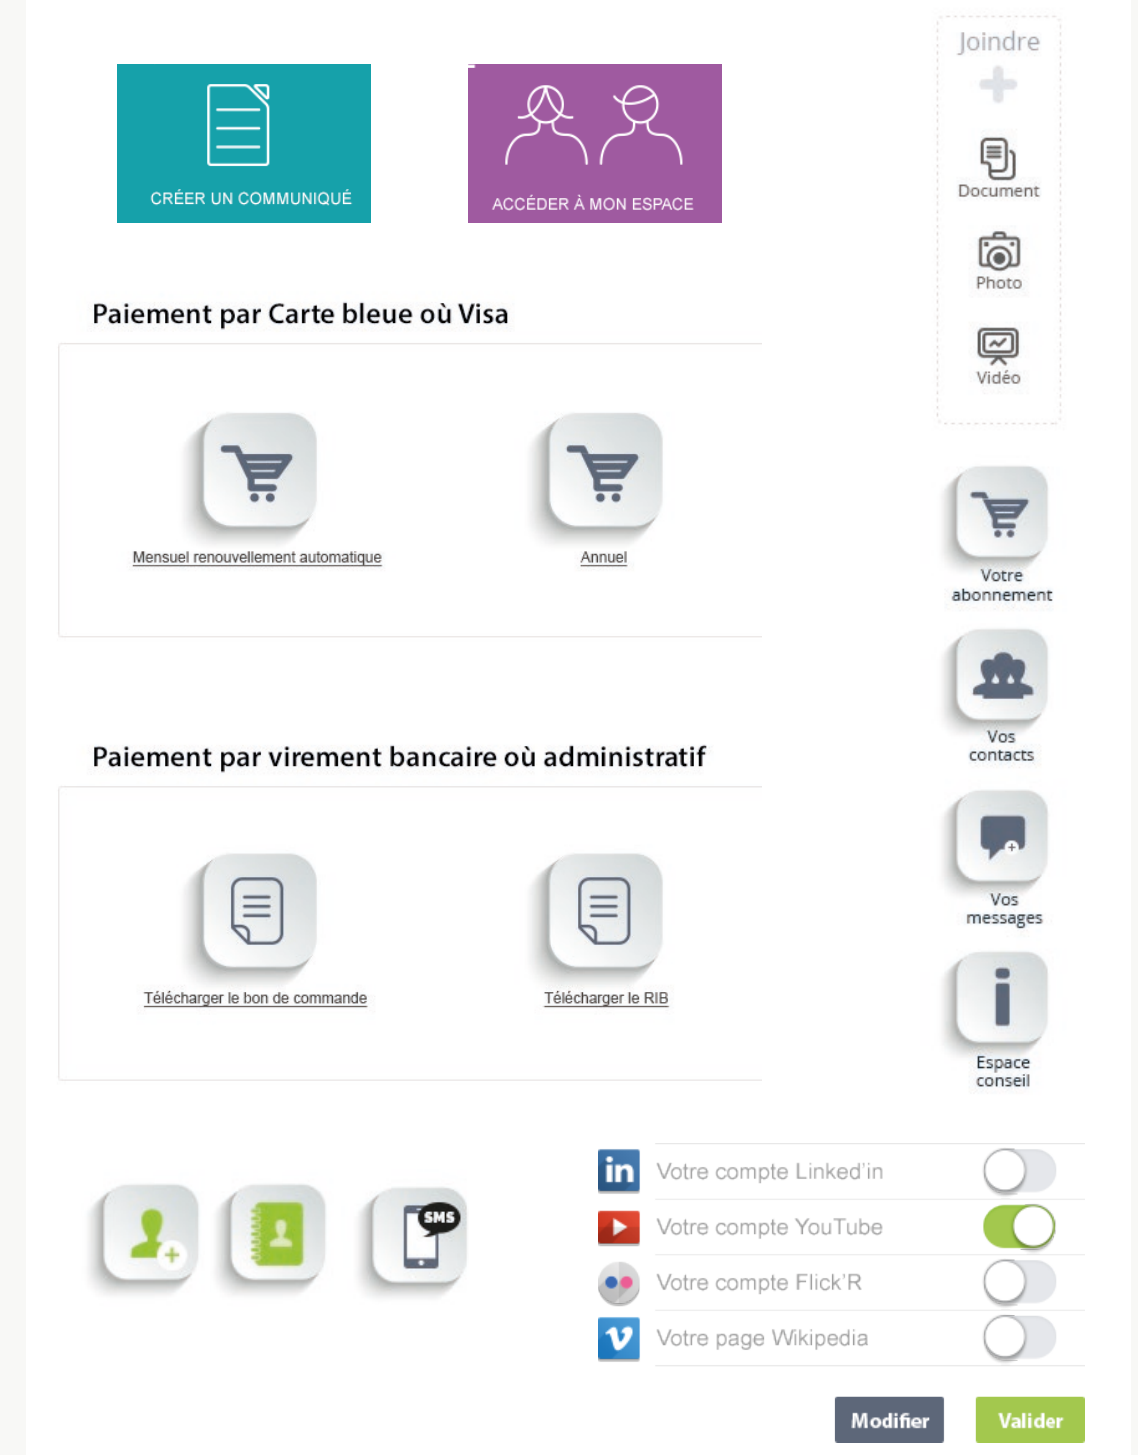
CRÉER UN COMMUNIQUÉ

ACCÉDER À MON ESPACE

Joindre

Document

Photo

Vidéo

Paiement par Carte bleue où Visa

Mensuel renouvellement automatique

Annuel

Votre abonnement

Vos contacts

Paiement par virement bancaire où administratif

Télécharger le bon de commande

Télécharger le RIB

Vos messages

Espace conseil

SMS

in Votre compte Linked'in

Votre compte YouTube

Votre compte Flick'R

Votre page Wikipedia

Modifier

Valider